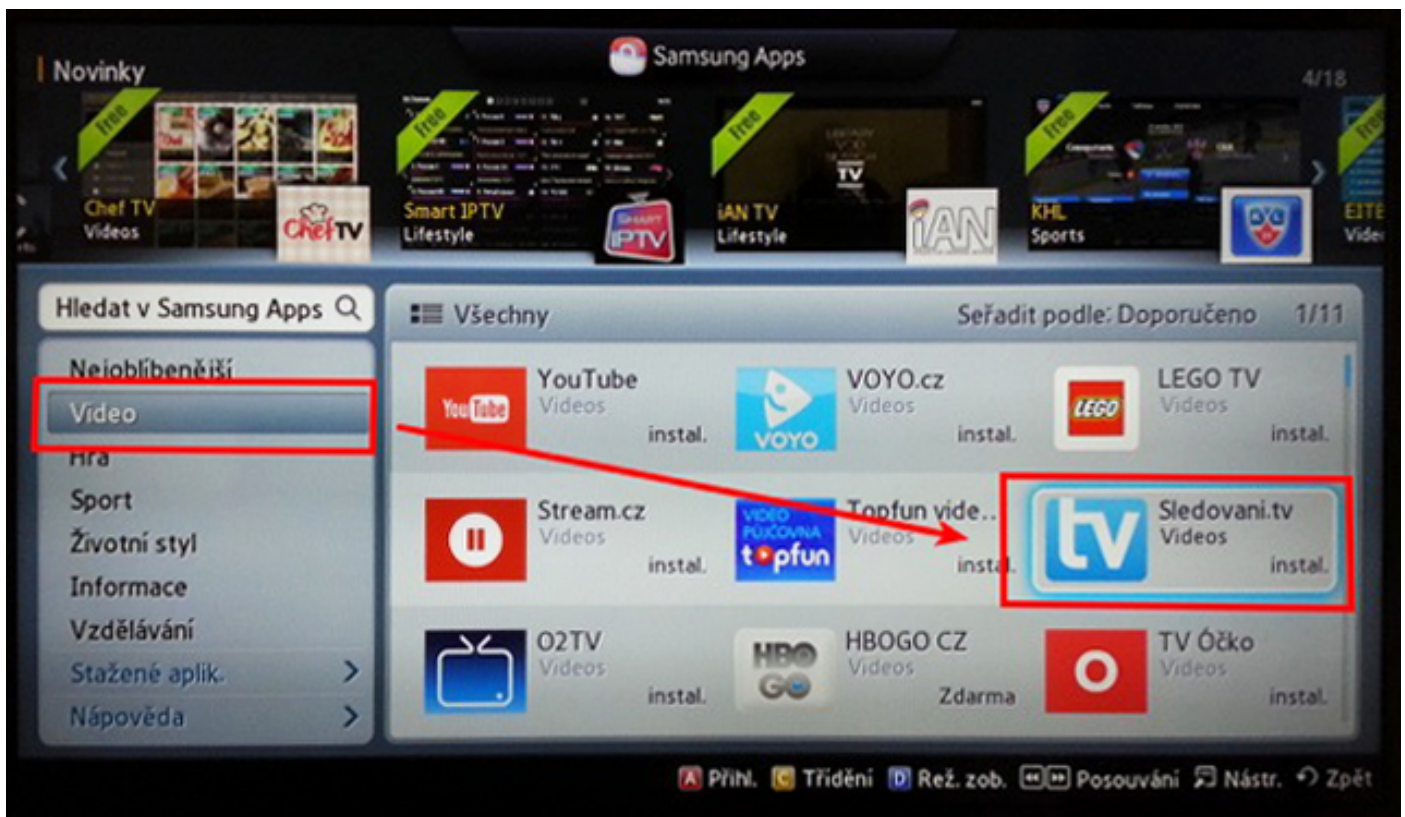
Samsung Apps

Novinky

4/18

Free
Chef TV
Videos
ChefTV

Free
Smart IPTV
Lifestyle
SMART IPTV

Free
iAN TV
Lifestyle
iAN

Free
KHL
Sports

EITE
Vide

Hledat v Samsung Apps

Nejoblíbenější
Video
Hra
Sport
Životní styl
Informace
Vzdělávání
Stažené aplik. >
Nápověda >

Všechny

Seřadit podle: Doporučeno 1/11

YouTube
Videos
instal.

VOYO.cz
Videos
instal.

LEGO TV
Videos
instal.

Stream.cz
Videos
instal.

Topfun vide..
Videos
instal.

Sledovani.tv
Videos
instal.

O2TV
Videos
instal.

HBOGO CZ
Videos
Zdarma

TV Óčko
Videos
instal.

A Přihl. C Třídění D Rež. zob. Posouvání Nástr. Zpět